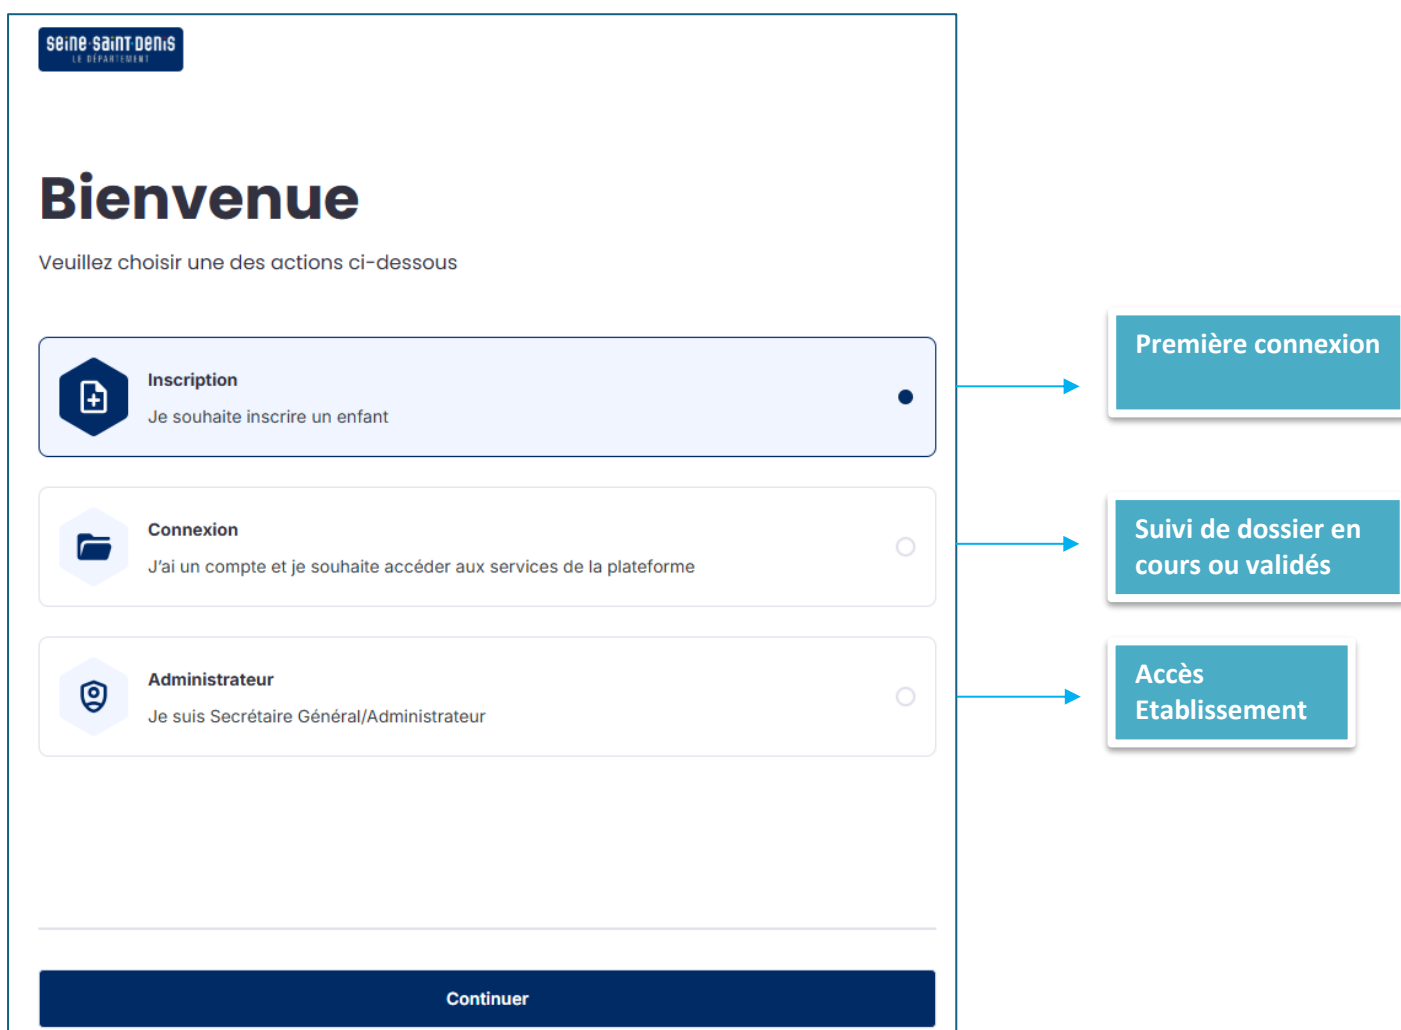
seine saint denis
LE DÉPARTEMENT

Bienvenue

Veuillez choisir une des actions ci-dessous

Inscription
Je souhaite inscrire un enfant

Connexion
J'ai un compte et je souhaite accéder aux services de la plateforme

Administrateur
Je suis Secrétaire Général/Administrateur

Continuer

Première connexion

Suivi de dossier en cours ou validés

Accès Etablissement